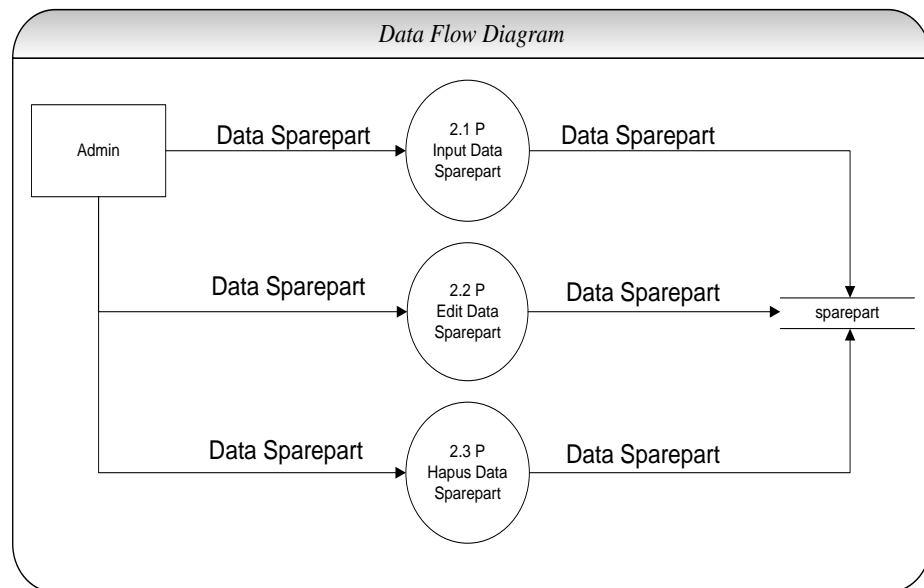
Data Flow Diagram

Admin

Data Sparepart

2.1 P
Input Data Sparepart

Data Sparepart

Data Sparepart

2.2 P
Edit Data Sparepart

Data Sparepart

sparepart

Data Sparepart

2.3 P
Hapus Data Sparepart

Data Sparepart